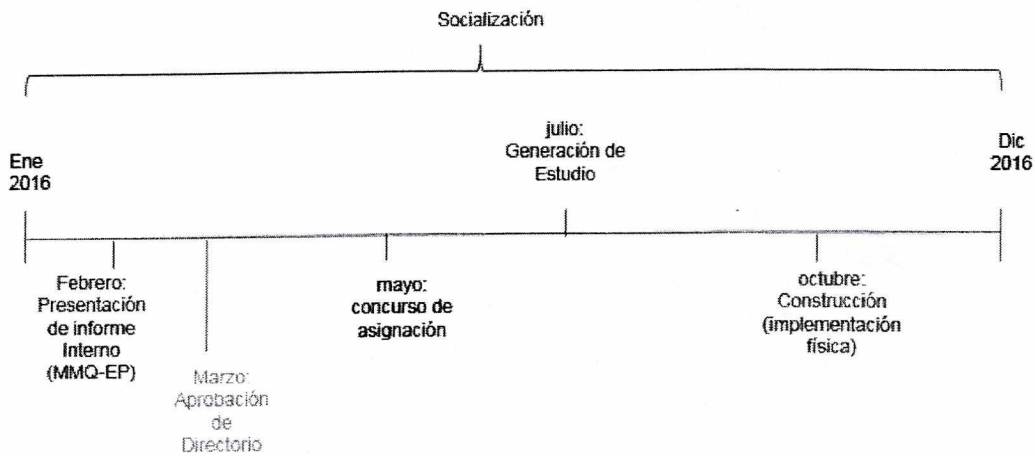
Socialización

Ene 2016

julio: Generación de Estudio

Dic 2016

Febrero: Presentación de informe Interno (MMQ-EP)

Marzo: Aprobación de Directorio

mayo: concurso de asignación

octubre: Construcción (implementación física)